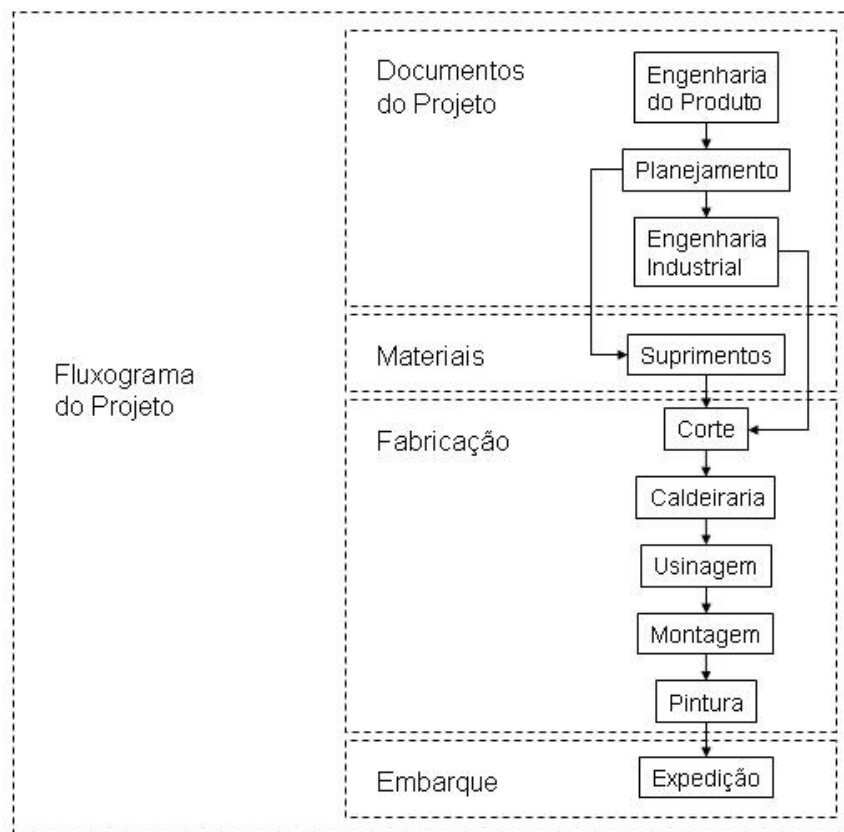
Fluxograma do Projeto

Documentos do Projeto

Engenharia do Produto

Planejamento

Engenharia Industrial

Materiais

Suprimentos

Fabricação

Corte

Caldeiraria

Usinagem

Montagem

Pintura

Embarque

Expedição